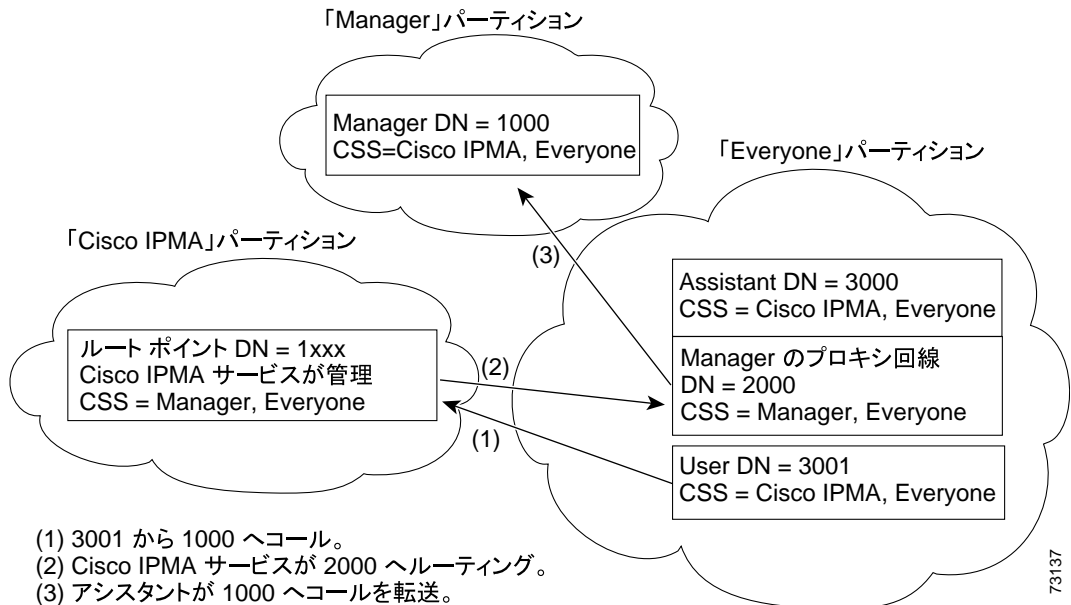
「Manager」パーティション

Manager DN = 1000
CSS=Cisco IPMA, Everyone

「Everyone」パーティション

「Cisco IPMA」パーティション

(3)

Assistant DN = 3000
CSS = Cisco IPMA, Everyone

ルート ポイント DN = 1xxx
Cisco IPMA サービスが管理
CSS = Manager, Everyone

(2)

Manager のプロキシ回線
DN = 2000
CSS = Manager, Everyone

(1)

User DN = 3001
CSS = Cisco IPMA, Everyone

(1) 3001 から 1000 へコール。
(2) Cisco IPMA サービスが 2000 へルーティング。
(3) アシスタントが 1000 へコールを転送。

73137